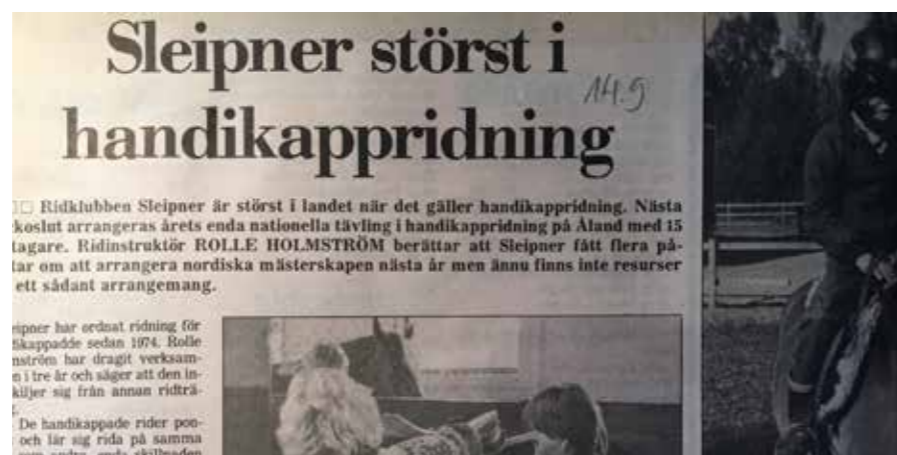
Sleipner störst i handikappridning

14.9

□ Ridklubben Sleipner är störst i landet när det gäller handikappridning. Nästa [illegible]koslut arrangeras årets enda nationella tävling i handikappridning på Åland med 15 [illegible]tagare. Ridinstruktör ROLLE HOLMSTRÖM berättar att Sleipner fått flera på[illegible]tar om att arrangera nordiska mästerskapen nästa år men ännu finns inte resurser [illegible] ett sådant arrangemang.

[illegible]eipner har ordnat ridning för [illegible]dikappadde sedan 1974. Rolle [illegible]nström har dragit verksam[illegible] i tre år och säger att den in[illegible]kiljer sig från annan ridträ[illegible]

De handikappade rider pon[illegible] och lär sig rida på samma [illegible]